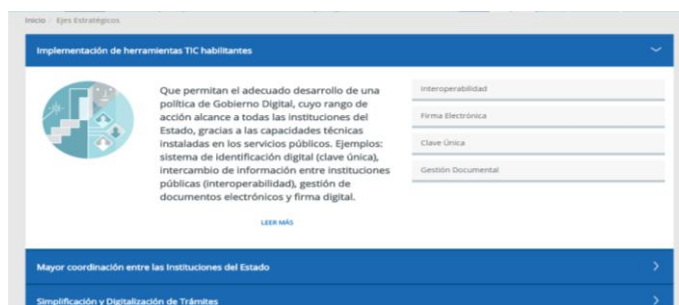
Inicio / Ejes Estratégicos

Implementación de herramientas TIC habilitantes

Que permitan el adecuado desarrollo de una política de Gobierno Digital, cuyo rango de acción alcance a todas las instituciones del Estado, gracias a las capacidades técnicas instaladas en los servicios públicos. Ejemplos: sistema de identificación digital (clave única), intercambio de información entre instituciones públicas (interoperabilidad), gestión de documentos electrónicos y firma digital.

LEER MÁS

Interoperabilidad

Firma Electrónica

Clave Única

Gestión Documental

Mayor coordinación entre las Instituciones del Estado

Simplificación y Digitalización de Trámites